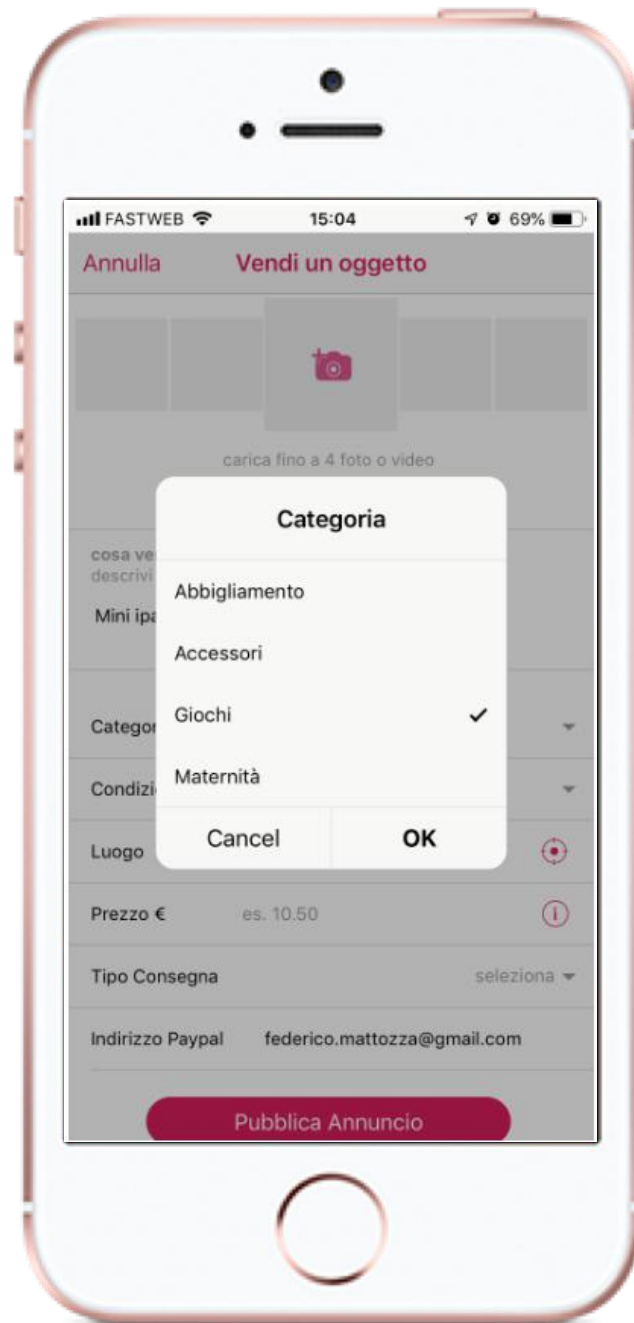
FASTWEB 15:04 69%

Annulla Vendi un oggetto

carica fino a 4 foto o video

cosa ve
descrivi
Mini ipa

Categor
Condizi
Luogo

Categoria

Abbigliamento

Accessori

Giochi ✓

Maternità

Cancel OK

Prezzo € es. 10.50

Tipo Consegna seleziona

Indirizzo Paypal federico.mattozza@gmail.com

Pubblica Annuncio